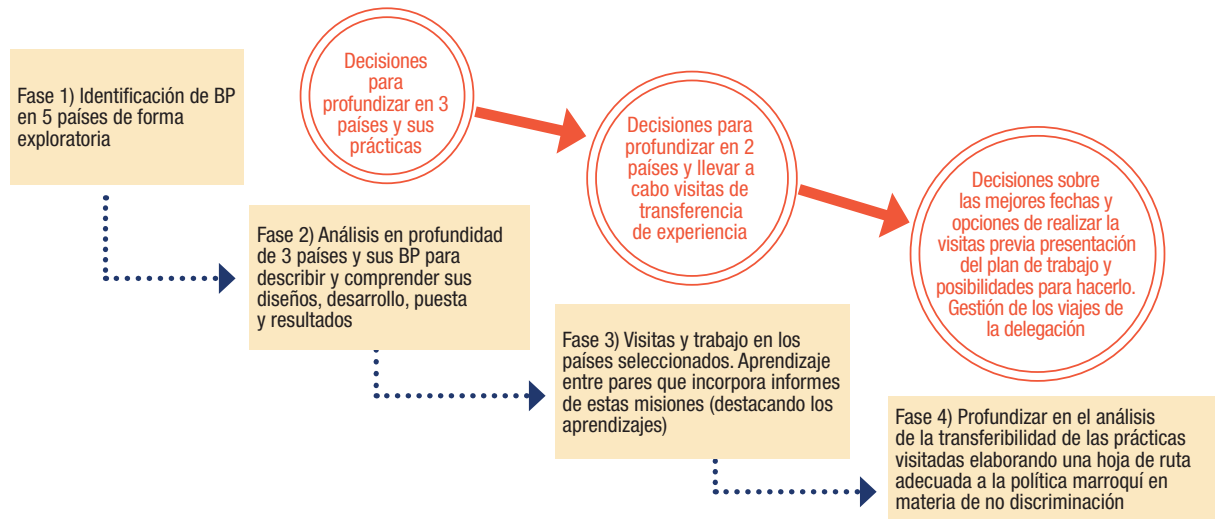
Fase 1) Identificación de BP en 5 países de forma exploratoria

Decisiones para profundizar en 3 países y sus prácticas

Decisiones para profundizar en 2 países y llevar a cabo visitas de transferencia de experiencia

Decisiones sobre las mejores fechas y opciones de realizar la visitas previa presentación del plan de trabajo y posibilidades para hacerlo. Gestión de los viajes de la delegación

Fase 2) Análisis en profundidad de 3 países y sus BP para describir y comprender sus diseños, desarrollo, puesta y resultados

Fase 3) Visitas y trabajo en los países seleccionados. Aprendizaje entre pares que incorpora informes de estas misiones (destacando los aprendizajes)

Fase 4) Profundizar en el análisis de la transferibilidad de las prácticas visitadas elaborando una hoja de ruta adecuada a la política marroquí en materia de no discriminación